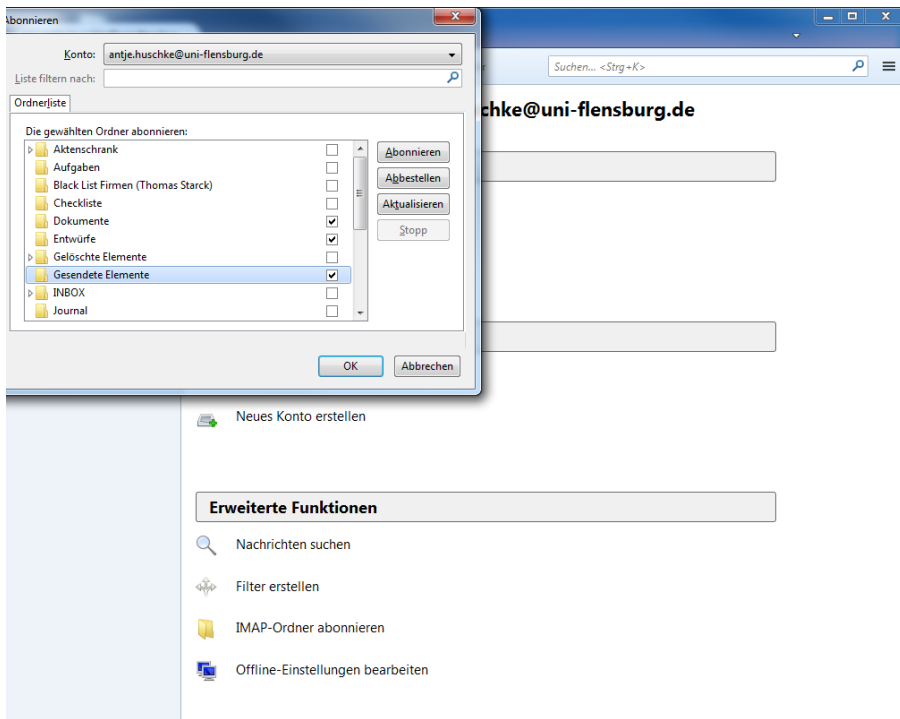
Abonnieren

Konto: antje.huschke@uni-flensburg.de

Liste filtern nach:

Ordnerliste

Die gewählten Ordner abonnieren:

Aktenschrank
Aufgaben
Black List Firmen (Thomas Starck)
Checkliste
Dokumente
Entwürfe
Gelöschte Elemente
Gesendete Elemente
INBOX
Journal

Abonnieren
Abbestellen
Aktualisieren
Stopp

OK
Abbrechen

Suchen... <Strg+K>

chke@uni-flensburg.de

Neues Konto erstellen

Erweiterte Funktionen

Nachrichten suchen

Filter erstellen

IMAP-Ordner abonnieren

Offline-Einstellungen bearbeiten